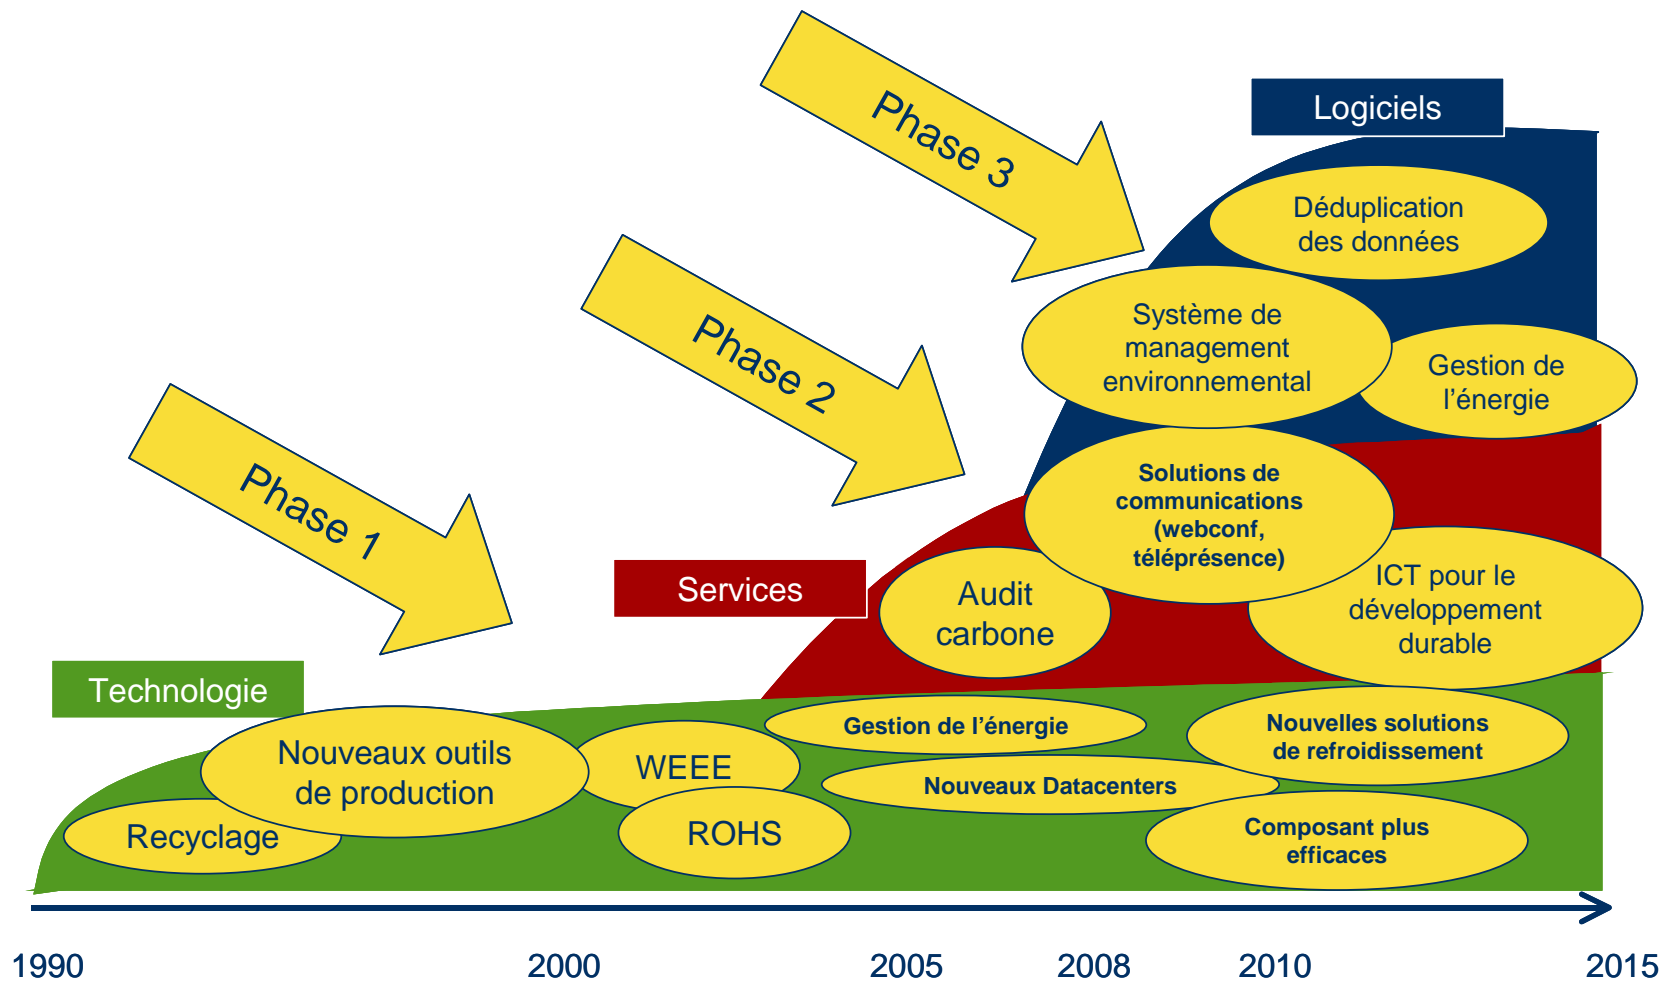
Phase 3

Phase 2

Phase 1

Logiciels

Déduplication des données

Système de management environnemental

Gestion de l'énergie

Solutions de communications (webconf, téléprésence)

Services

Audit carbone

ICT pour le développement durable

Technologie

Nouveaux outils de production

WEEE

Gestion de l'énergie

Nouvelles solutions de refroidissement

Nouveaux Datacenters

Recyclage

ROHS

Composant plus efficaces

1990

2000

2005

2008

2010

2015